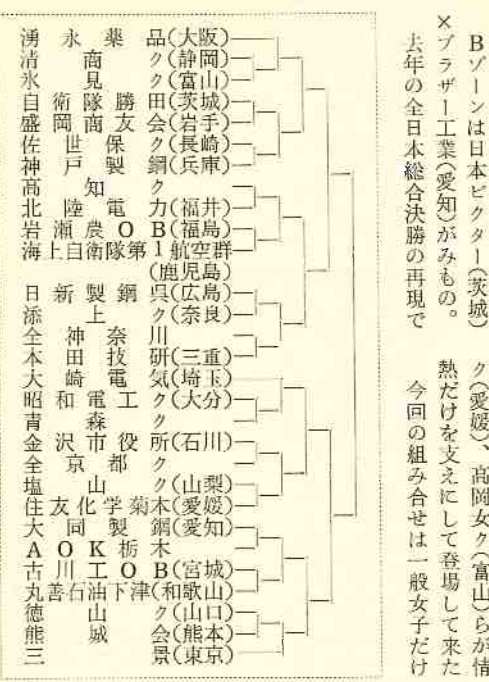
湧永薬品(大阪)
清商ク(静岡)
氷見ク(富山)
自衛隊勝田(茨城)
盛岡商友会(岩手)
佐世保ク(長崎)
神戸製鋼(兵庫)
高知ク
北陸電力(福井)
岩瀬農OB(福島)
海上自衛隊第1航空群(鹿児島)
日新製鋼呉(広島)
添上ク(奈良)
全神奈川
本田技研(三重)
大崎電気(埼玉)
昭和電工ク(大分)
青森ク
金沢市役所(石川)
全京都ク
塩山ク(山梨)
住友化学菊本(愛媛)
大同製鋼(愛知)
AOK栃木
古川工OB(宮城)
丸善石油下津(和歌山)
徳山ク(山口)
熊城会(熊本)
三景(東京)

Bゾーンは日本ビクター(茨城)×ブラザー工業(愛知)がみもの。去年の全日本総合決勝の再現で

ク(愛媛)、高岡女ク(富山)らが情熱だけを支えにして登場して来た

今回の組み合せは一般女子だけ